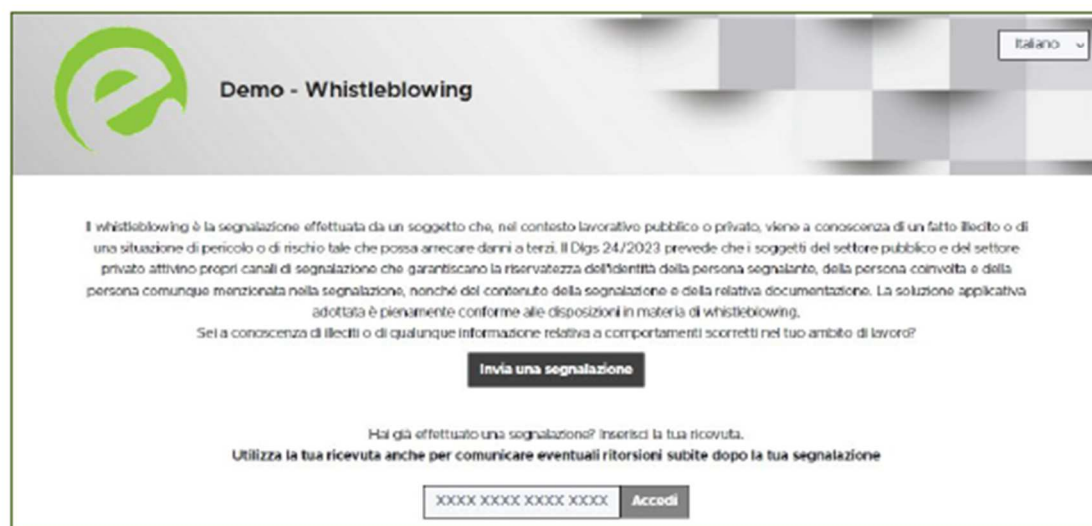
Italiano

Demo - Whistleblowing

Il whistleblowing è la segnalazione effettuata da un soggetto che, nel contesto lavorativo pubblico o privato, viene a conoscenza di un fatto illecito o di una situazione di pericolo o di rischio tale che possa arrecare danni a terzi. Il Dlgs 24/2023 prevede che i soggetti del settore pubblico e del settore privato attivino propri canali di segnalazione che garantiscano la riservatezza dell'identità della persona segnalante, della persona coinvolta e della persona comunque menzionata nella segnalazione, nonché del contenuto della segnalazione e della relativa documentazione. La soluzione applicativa adottata è pienamente conforme alle disposizioni in materia di whistleblowing.
Sei a conoscenza di illeciti o di qualunque informazione relativa a comportamenti scorretti nel tuo ambito di lavoro?

Invia una segnalazione

Hai già effettuato una segnalazione? Inserisci la tua ricevuta.
Utilizza la tua ricevuta anche per comunicare eventuali ritorsioni subite dopo la tua segnalazione

XXXX XXXX XXXX XXXX Accedi